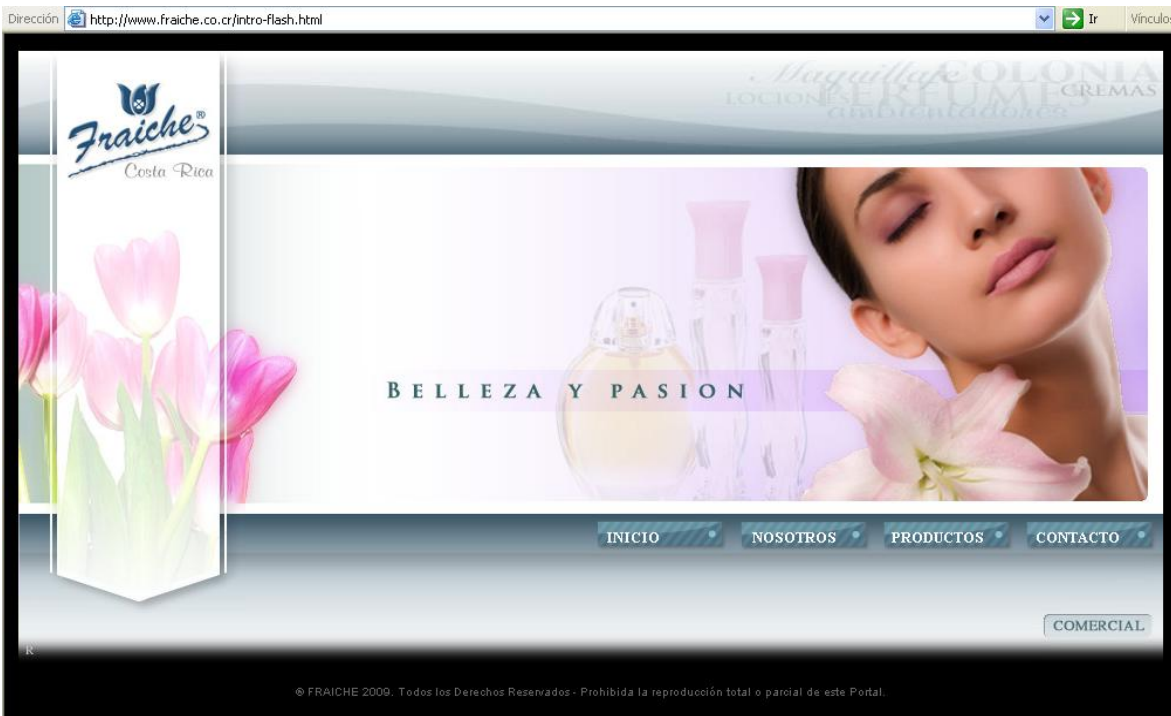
Dirección http://www.fraiche.co.cr/intro-flash.html Ir Vínculos

Maquillaje COLONIA LOCION PERFUMES CREMAS ambientadores

Fraiche®
Costa Rica

BELLEZA Y PASION

INICIO NOSOTROS PRODUCTOS CONTACTO

COMERCIAL

® FRAICHE 2009. Todos los Derechos Reservados - Prohibida la reproducción total o parcial de este Portal.